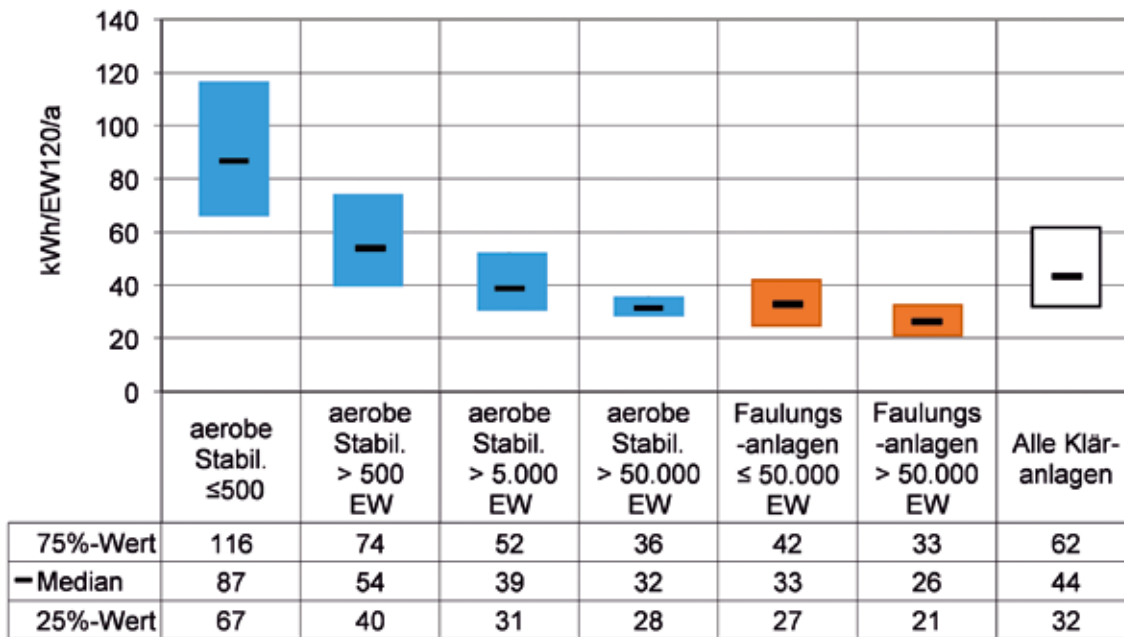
140
120
100
80
60
40
20
0

kWh/EW120/a

| | aerobe Stabil. ≤500 | aerobe Stabil. > 500 EW | aerobe Stabil. > 5.000 EW | aerobe Stabil. > 50.000 EW | Faulungs -anlagen ≤ 50.000 EW | Faulungs -anlagen > 50.000 EW | Alle Kläranlagen |
|---|---|---|---|---|---|---|---|
| 75%-Wert | 116 | 74 | 52 | 36 | 42 | 33 | 62 |
| — Median | 87 | 54 | 39 | 32 | 33 | 26 | 44 |
| 25%-Wert | 67 | 40 | 31 | 28 | 27 | 21 | 32 |